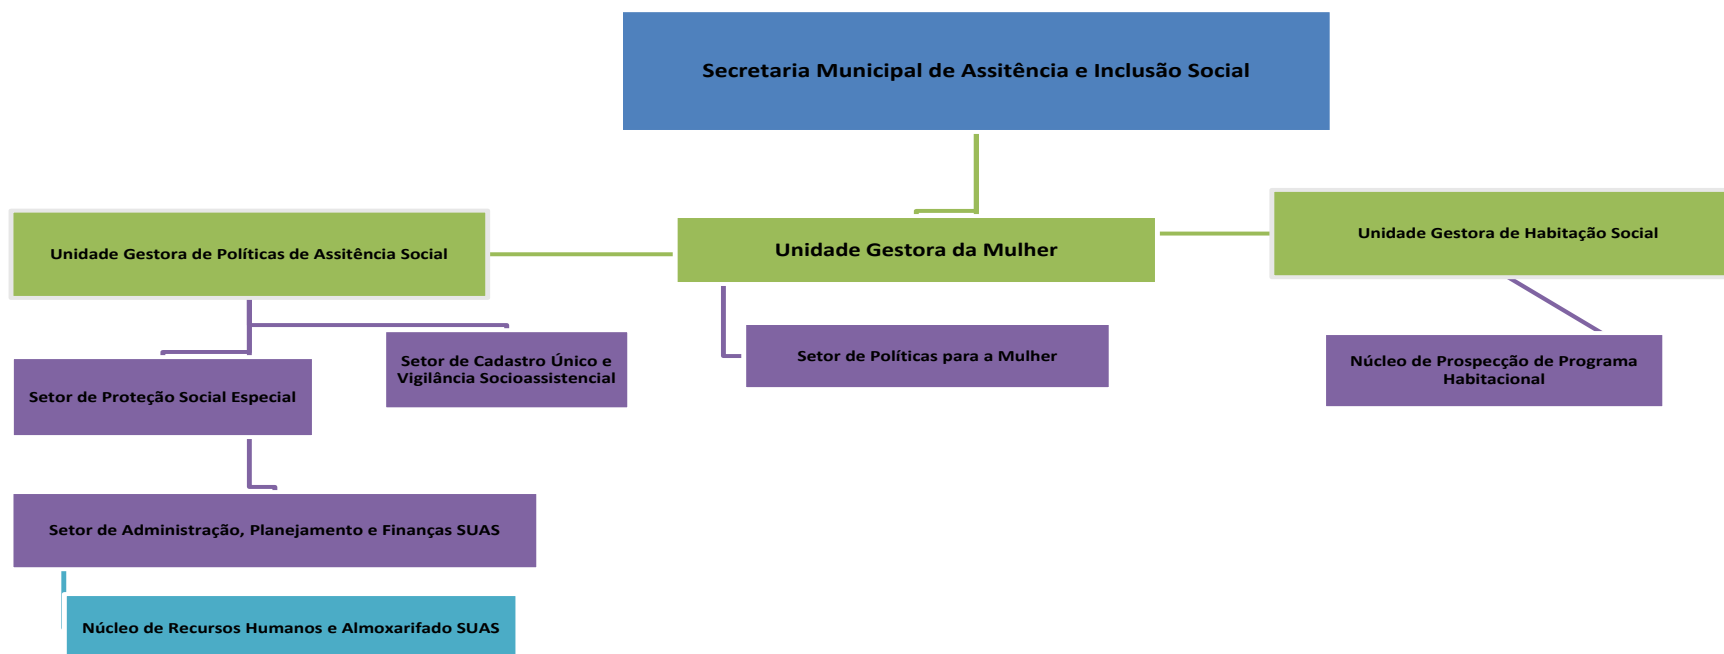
Secretaria Municipal de Assitência e Inclusão Social

Unidade Gestora de Políticas de Assitência Social

Unidade Gestora da Mulher

Unidade Gestora de Habitação Social

Setor de Proteção Social Especial

Setor de Cadastro Único e Vigilância Socioassistencial

Setor de Políticas para a Mulher

Núcleo de Prospecção de Programa Habitacional

Setor de Administração, Planejamento e Finanças SUAS

Núcleo de Recursos Humanos e Almoxarifado SUAS